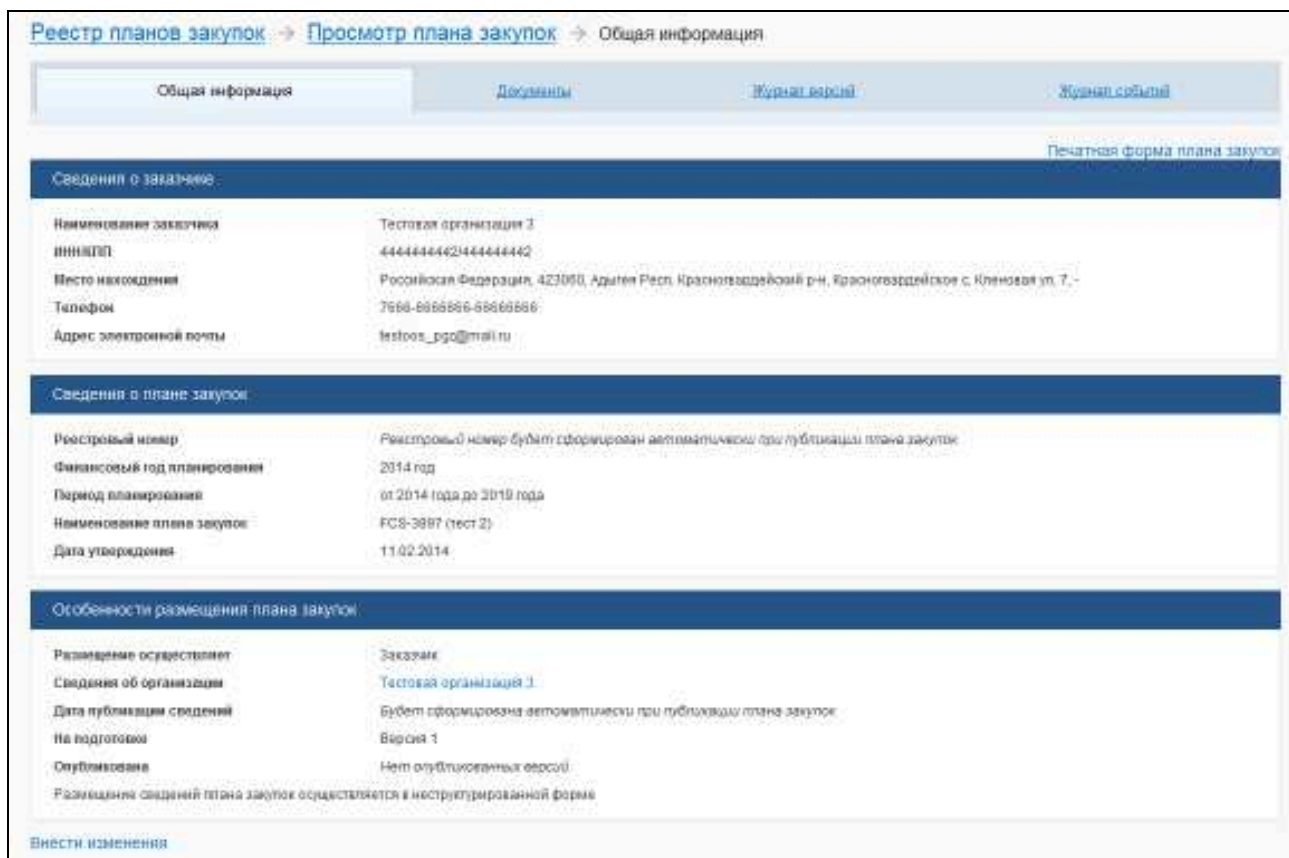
Реестр планов закупок → Просмотр плана закупок → Общая информация

Общая информация | Документы | Журнал версий | Журнал событий

Печатная форма плана закупок

Сведения о заказчике

| | |
|---|---|
| Наименование заказчика | Тестовая организация 3 |
| ИНН/КПП | 4444444442/444444442 |
| Место нахождения | Российская Федерация, 423060, Адыгея Респ, Красногвардейский р-н, Красногвардейское с, Кленовая ул, 7, - |
| Телефон | 7666-6666666-66666666 |
| Адрес электронной почты | testoos_pgo@mail.ru |

Сведения о плане закупок

| | |
|---|---|
| Реестровый номер | Реестровый номер будет сформирован автоматически при публикации плана закупок |
| Финансовый год планирования | 2014 год |
| Период планирования | от 2014 года до 2019 года |
| Наименование плана закупок | FCS-3697 (тест 2) |
| Дата утверждения | 11.02.2014 |

Особенности размещения плана закупок

| | |
|---|---|
| Размещение осуществляет | Заказчик |
| Сведения об организации | Тестовая организация 3 |
| Дата публикации сведений | Будет сформирована автоматически при публикации плана закупок |
| На подготовке | Версия 1 |
| Опубликована | Нет опубликованных версий |

Размещение сведений плана закупок осуществляется в неструктурированной форме

Внести изменения